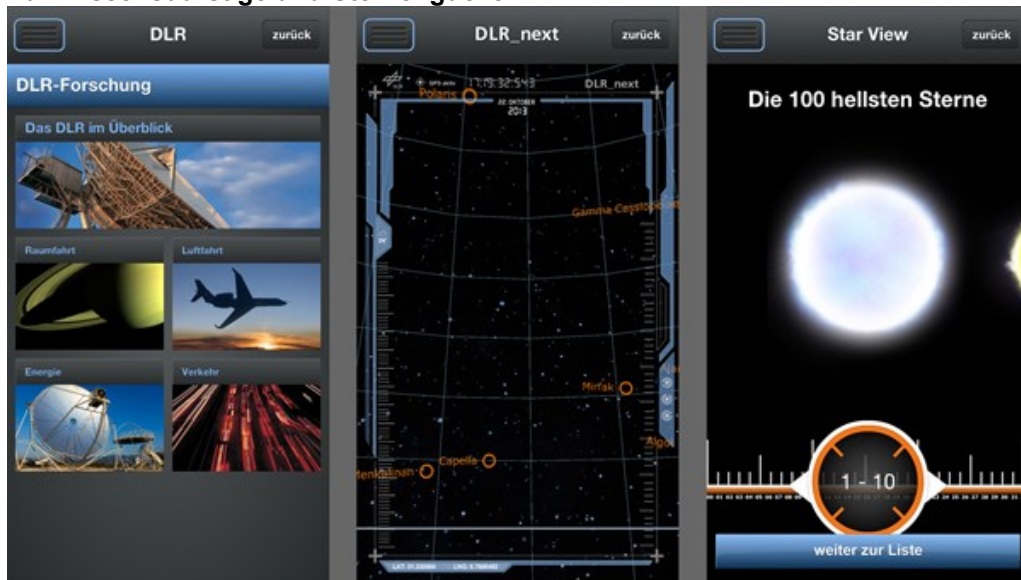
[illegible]

DLR
zurück

DLR-Forschung

Das DLR im Überblick

Raumfahrt

Luftfahrt

Energie

Verkehr

DLR_next
zurück

11:13:32:543
DLR_next
Polaris
22 OKTOBER
2013

Gamma Cassiopeiae

Mirfak

Capella

Menkalinan

Algol

Star View
zurück

Die 100 hellsten Sterne

1 - 10

weiter zur Liste